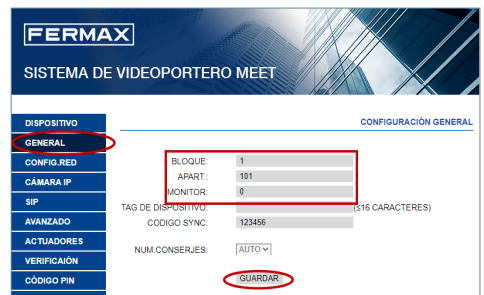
FERMAX
SISTEMA DE VIDEOPORTERO MEET

DISPOSITIVO
GENERAL
CONFIG.RED
CÁMARA IP
SIP
AVANZADO
ACTUADORES
VERIFICACIÓN
CÓDIGO PIN

CONFIGURACIÓN GENERAL

BLOQUE: 1
APART.: 101
MONITOR: 0
TAG DE DISPOSITIVO: (≤16 CARACTERES)
CODIGO SYNC: 123456
NUM.CONSERJES: AUTO
GUARDAR